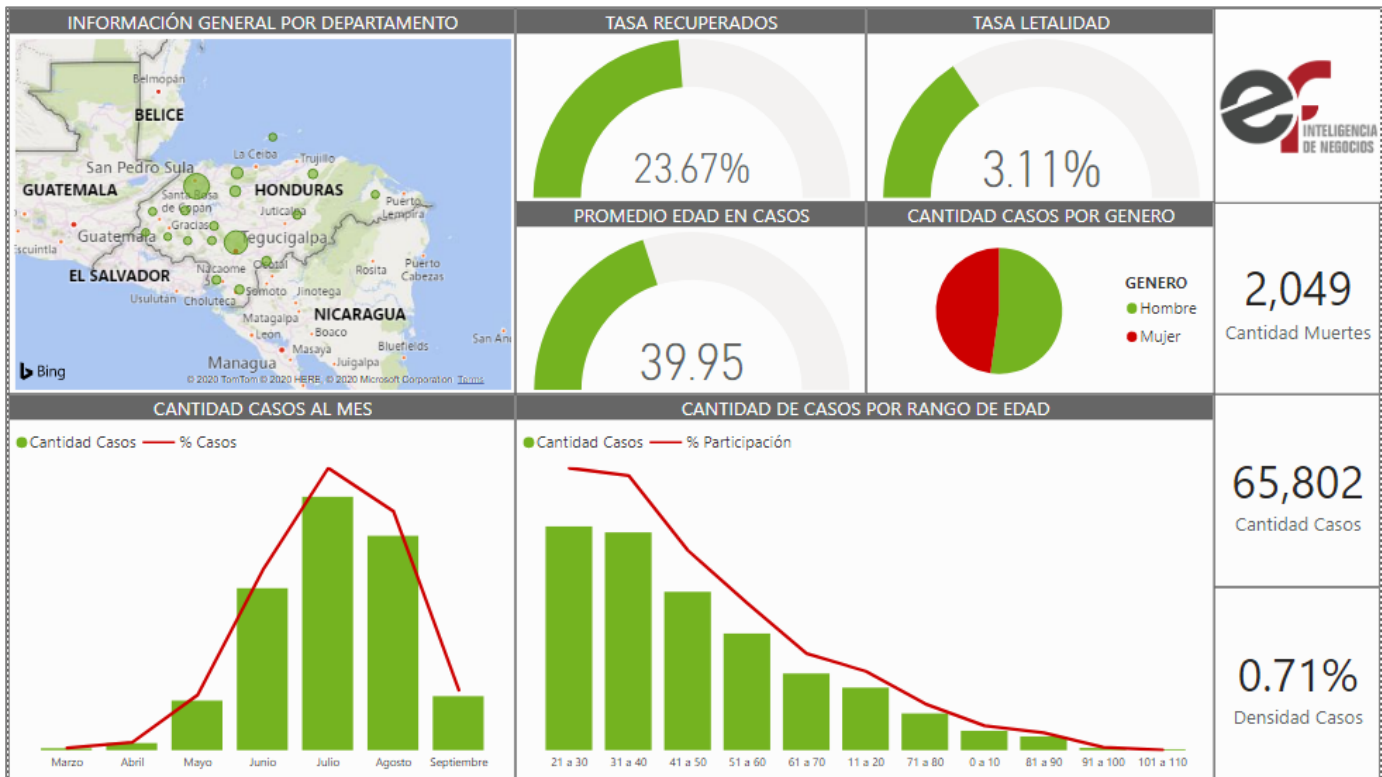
INFORMACIÓN GENERAL POR DEPARTAMENTO

Belmopán
BELICE
San Pedro Sula
La Ceiba
Trujillo
GUATEMALA
HONDURAS
Santa Rosa de Copán
Puerto Lempira
Juticalpa
Gracias
Guatemala
Tegucigalpa
Escuintla
EL SALVADOR
Nacaome
Catacamas
Rosita
Puerto Cabezas
Usulután
Choluteca
Somoto
Jinotega
Matagalpa
NICARAGUA
León
Boaco
San An
Masaya
Bluefields
Managua
Juigalpa
Bing
© 2020 TomTom © 2020 HERE, © 2020 Microsoft Corporation Terms

TASA RECUPERADOS
23.67%

TASA LETALIDAD
3.11%

INTELIGENCIA DE NEGOCIOS

PROMEDIO EDAD EN CASOS
39.95

CANTIDAD CASOS POR GENERO
GENERO
Hombre
Mujer

2,049
Cantidad Muertes

CANTIDAD CASOS AL MES
Cantidad Casos
% Casos
Marzo
Abril
Mayo
Junio
Julio
Agosto
Septiembre

CANTIDAD DE CASOS POR RANGO DE EDAD
Cantidad Casos
% Participación
21 a 30
31 a 40
41 a 50
51 a 60
61 a 70
11 a 20
71 a 80
0 a 10
81 a 90
91 a 100
101 a 110

65,802
Cantidad Casos

0.71%
Densidad Casos